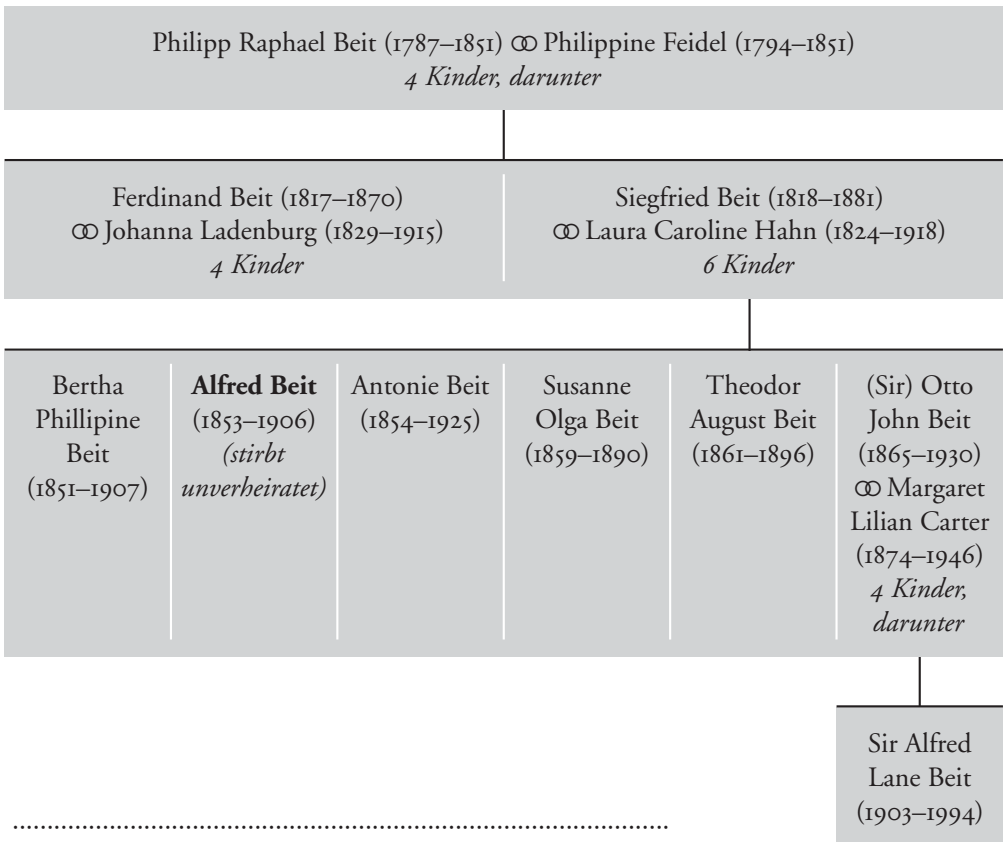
Philipp Raphael Beit (1787–1851) ⚭ Philippine Feidel (1794–1851)
*4 Kinder, darunter*

Ferdinand Beit (1817–1870)
⚭ Johanna Ladenburg (1829–1915)
*4 Kinder*

Siegfried Beit (1818–1881)
⚭ Laura Caroline Hahn (1824–1918)
*6 Kinder*

Bertha Phillipine Beit (1851–1907)

**Alfred Beit** (1853–1906) *(stirbt unverheiratet)*

Antonie Beit (1854–1925)

Susanne Olga Beit (1859–1890)

Theodor August Beit (1861–1896)

(Sir) Otto John Beit (1865–1930) ⚭ Margaret Lilian Carter (1874–1946) *4 Kinder, darunter*

Sir Alfred Lane Beit (1903–1994)